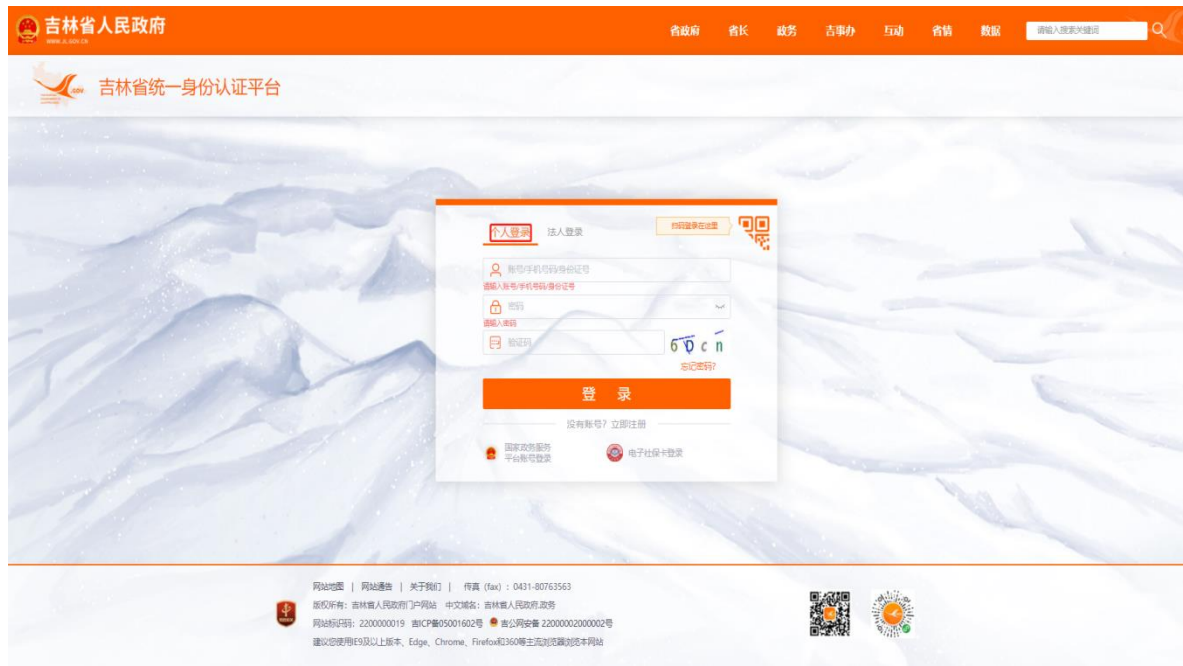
吉林省人民政府
WWW.JL.GOV.CN

省政府 省长 政务 吉事办 互动 省情 数据

请输入搜索关键词

吉林省统一身份认证平台

个人登录 法人登录

扫码登录在这里

账号/手机号码/身份证号
请输入账号/手机号码/身份证号

密码
请输入密码

验证码
6Dcn

忘记密码?

登 录

没有账号? 立即注册

国家政务服务平台账号登录

电子社保卡登录

网站地图 | 网站通告 | 关于我们 | 传真（fax）：0431-80763563
版权所有：吉林省人民政府门户网站 中文域名：吉林省人民政府.政务
网站标识码：2200000019 吉ICP备05001602号 吉公网安备 22000002000002号
建议您使用IE9及以上版本、Edge、Chrome、Firefox和360等主流浏览器浏览本网站